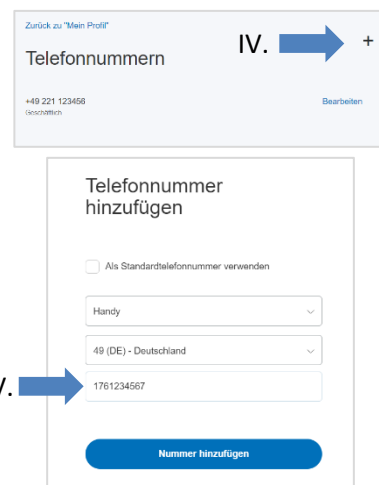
Zurück zu "Mein Profil"

Telefonnummern

IV.

+

+49 221 123456
Geschäftlich

Bearbeiten

Telefonnummer hinzufügen

Als Standardtelefonnummer verwenden

Handy

49 (DE) - Deutschland

V.

1761234567

Nummer hinzufügen